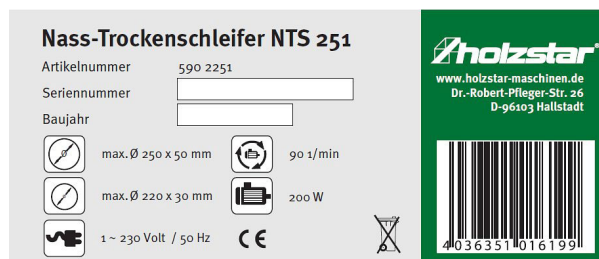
Nass-Trockenschleifer NTS 251

Artikelnummer 590 2251

Seriennummer

Baujahr

max. Ø 250 x 50 mm

90 1/min

max. Ø 220 x 30 mm

200 W

1 ~ 230 Volt / 50 Hz

CE

holzstar

www.holzstar-maschinen.de
Dr.-Robert-Pfleger-Str. 26
D-96103 Hallstadt

4 036351 016199